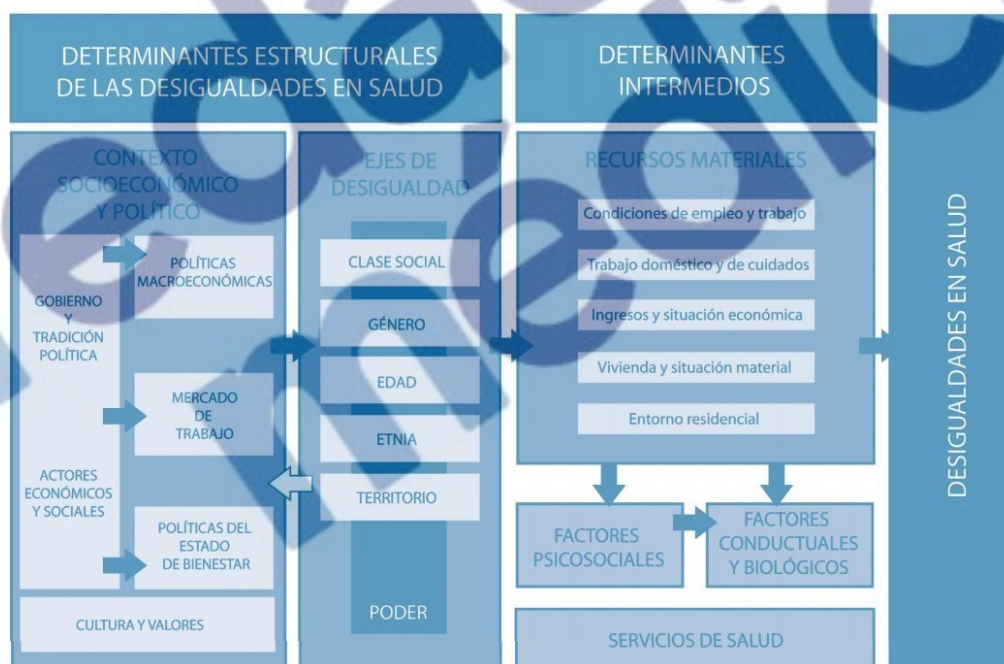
DETERMINANTES ESTRUCTURALES DE LAS DESIGUALDADES EN SALUD

DETERMINANTES INTERMEDIOS

CONTEXTO SOCIOECONÓMICO Y POLÍTICO

GOBIERNO Y TRADICIÓN POLÍTICA

POLÍTICAS MACROECONÓMICAS

MERCADO DE TRABAJO

ACTORES ECONÓMICOS Y SOCIALES

POLÍTICAS DEL ESTADO DE BIENESTAR

CULTURA Y VALORES

EJES DE DESIGUALDAD

CLASE SOCIAL

GÉNERO

EDAD

ETNIA

TERRITORIO

PODER

RECURSOS MATERIALES

Condiciones de empleo y trabajo

Trabajo doméstico y de cuidados

Ingresos y situación económica

Vivienda y situación material

Entorno residencial

FACTORES PSICOSOCIALES

FACTORES CONDUCTUALES Y BIOLÓGICOS

SERVICIOS DE SALUD

DESIGUALDADES EN SALUD